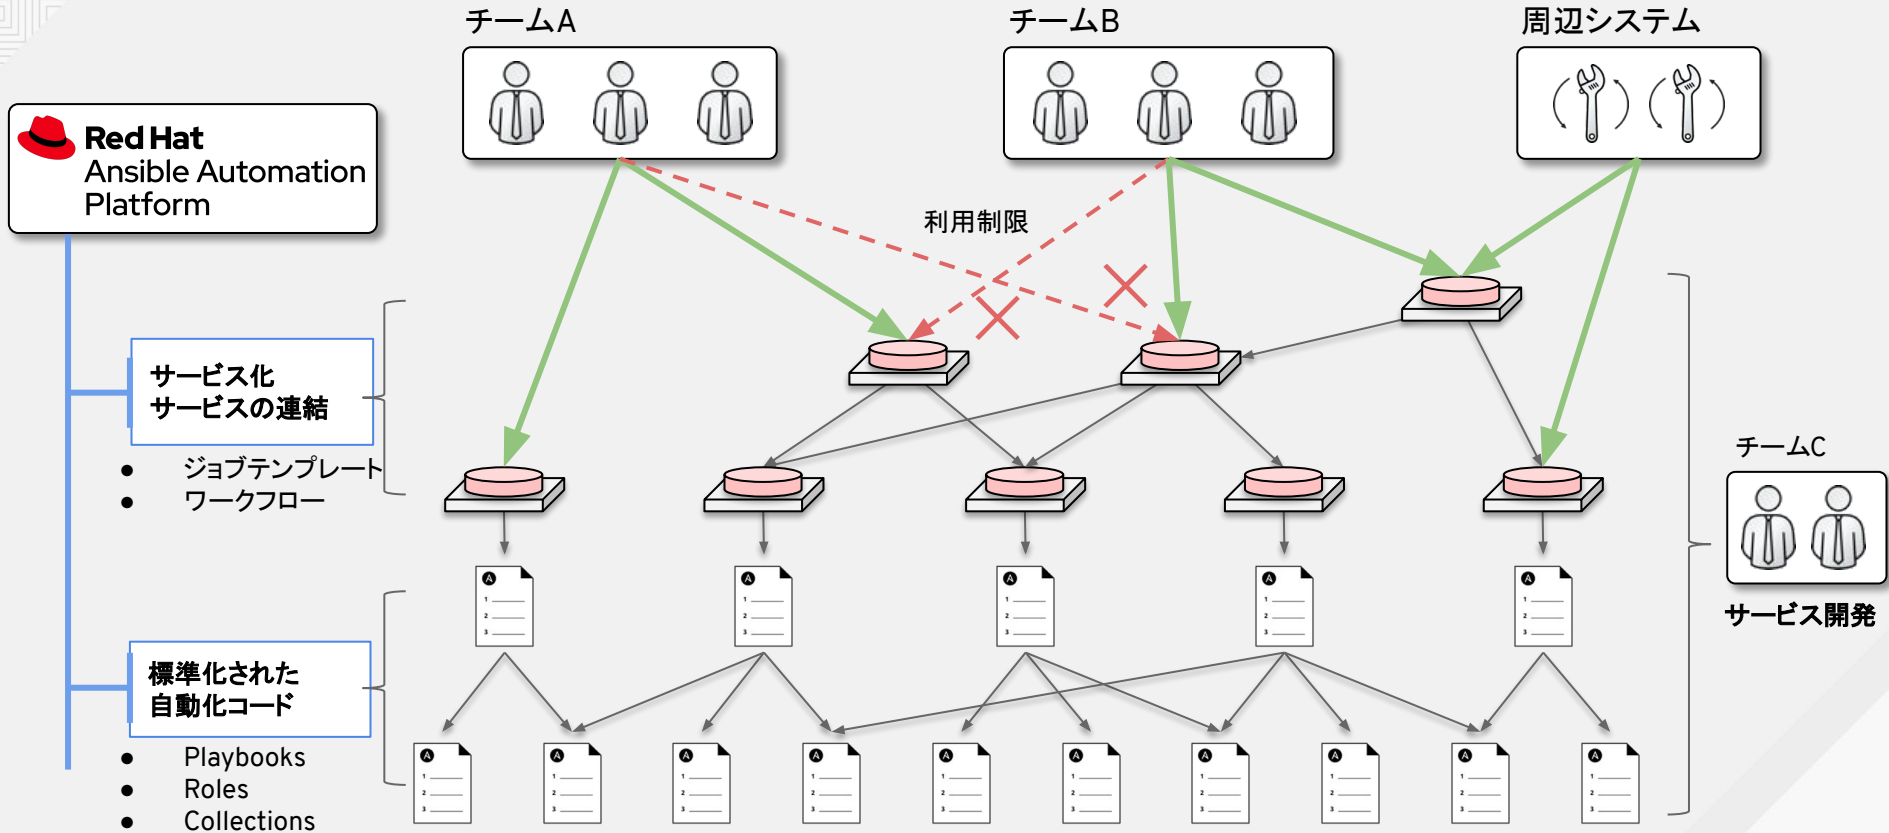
チームA

チームB

周辺システム

Red Hat
Ansible Automation Platform

利用制限

サービス化
サービスの連結

● ジョブテンプレート
● ワークフロー

チームC

サービス開発

標準化された
自動化コード

● Playbooks
● Roles
● Collections